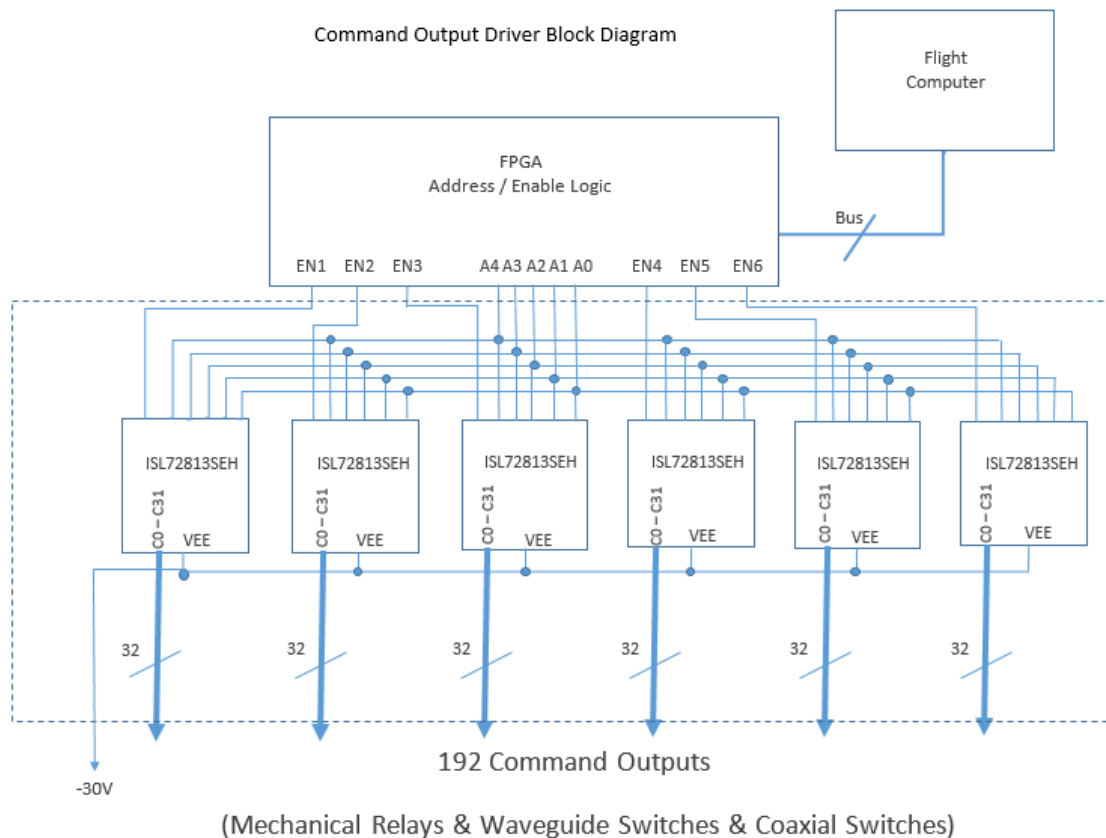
Command Output Driver Block Diagram

Flight Computer

FPGA
Address / Enable Logic

Bus

EN1 EN2 EN3 A4 A3 A2 A1 A0 EN4 EN5 EN6

ISL72813SEH
C0 – C31
VEE

ISL72813SEH
C0 – C31
VEE

ISL72813SEH
C0 – C31
VEE

ISL72813SEH
C0 – C31
VEE

ISL72813SEH
C0 – C31
VEE

ISL72813SEH
C0 – C31
VEE

32 32 32 32 32 32

192 Command Outputs

-30V

(Mechanical Relays & Waveguide Switches & Coaxial Switches)